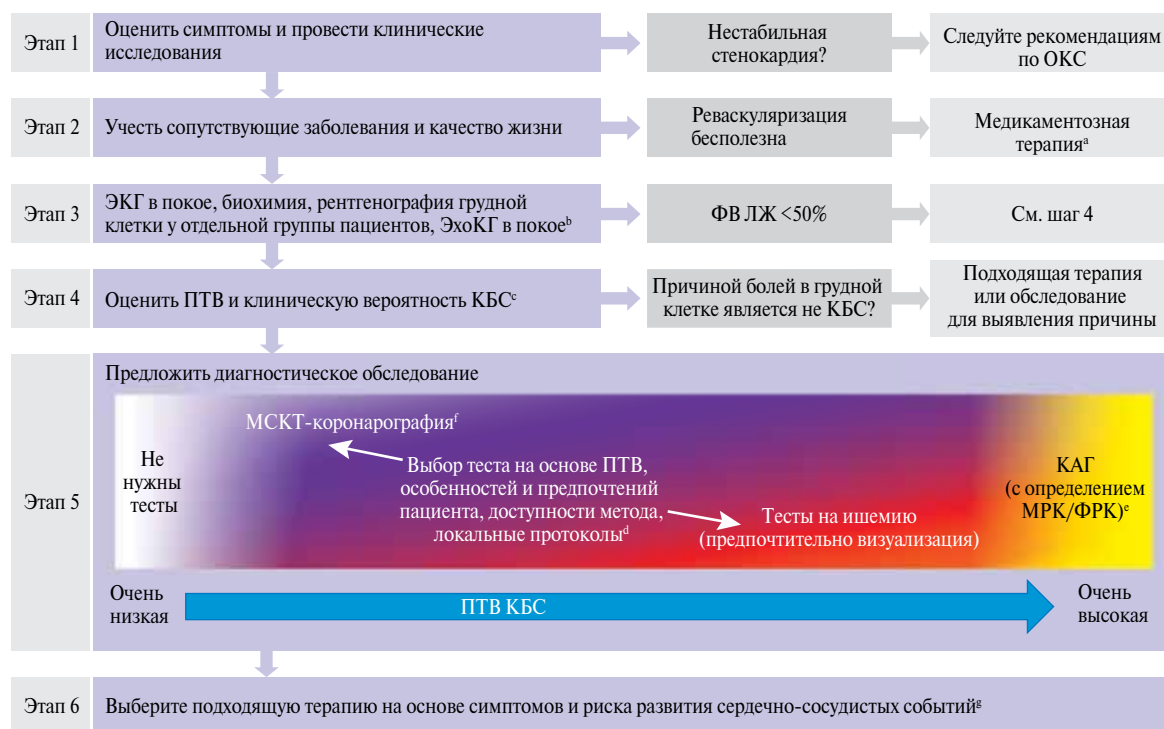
Этап 1
Оценить симптомы и провести клинические исследования
Нестабильная стенокардия?
Следуйте рекомендациям по ОКС

Этап 2
Учесть сопутствующие заболевания и качество жизни
Реваскуляризация бесполезна
Медикаментозная терапия$^{a}$

Этап 3
ЭКГ в покое, биохимия, рентгенография грудной клетки у отдельной группы пациентов, ЭхоКГ в покое$^{b}$
ФВ ЛЖ <50%
См. шаг 4

Этап 4
Оценить ПТВ и клиническую вероятность КБС$^{c}$
Причиной болей в грудной клетке является не КБС?
Подходящая терапия или обследование для выявления причины

Этап 5
Предложить диагностическое обследование
Не нужны тесты
МСКТ-коронарография$^{f}$
Выбор теста на основе ПТВ, особенностей и предпочтений пациента, доступности метода, локальные протоколы$^{d}$
Тесты на ишемию (предпочтительно визуализация)
КАГ (с определением МРК/ФРК)$^{e}$
Очень низкая
ПТВ КБС
Очень высокая

Этап 6
Выберите подходящую терапию на основе симптомов и риска развития сердечно-сосудистых событий$^{g}$